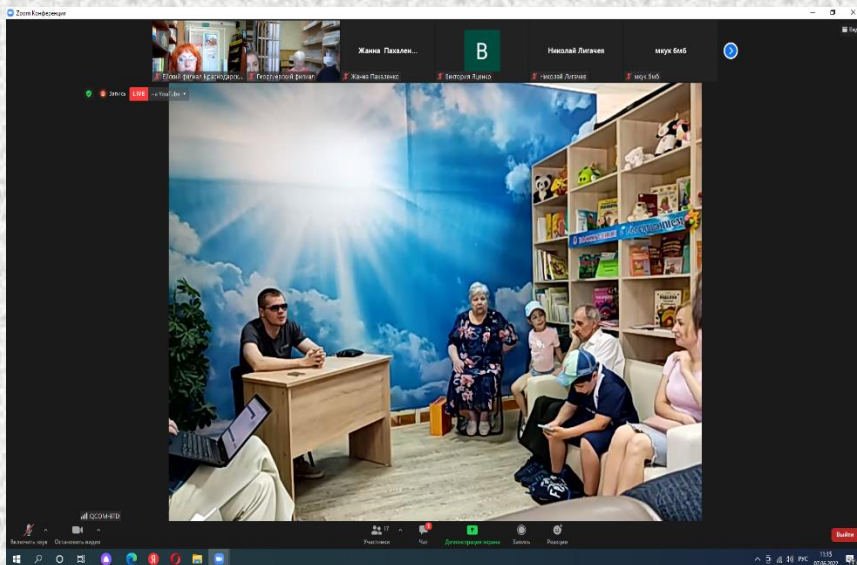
Zoom Конференция

Ейский филиал Краснодарск... Георгиевский филиал

Жанна Пахален...
Жанна Пахаленко

B
Виктория Яценко

Николай Лигачев
Николай Лигачев

мкук бмб
мкук бмб

Запись LIVE на YouTube

ГОСТИНАЯ

ll QCOM-6TD

Включить звук Остановить видео Участники 17 Чат Демонстрация экрана Запись Реакции

Выйти

РУС 15:15